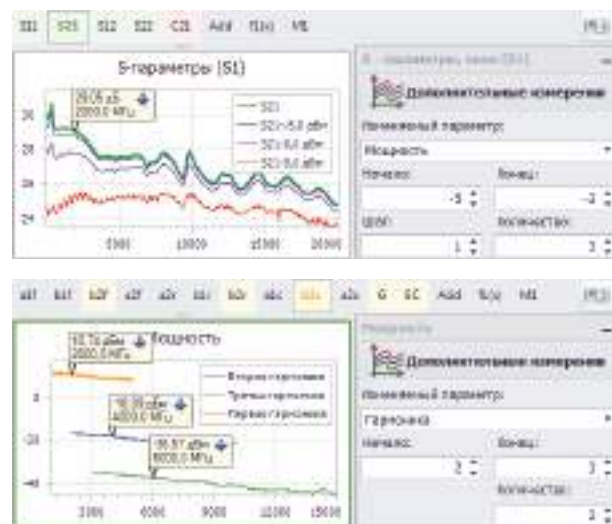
S11 S21 S12 S22 C21 Add f(x) ML

S-параметры (S1)

29.05 дБ
2000.0 MHz

— S21
— S21~-5.0 дБм
— S21-4.0 дБм
— S21-3.0 дБм

30
28
26
24

5000 10000 15000 20000

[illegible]

Дополнительные измерения

Изменяемый параметр:

Мощность

Начало: Конец:

-5 -2

Шаг: Количество:

1 3

a1f b1f b2f a2f a2r b1r b2r abc b2b a2s G EC Add f(x) ML

10.74 дБм
2000.0 MHz

Мощность

-16.09 дБм
4000.0 MHz

-36.57 дБм
6000.0 MHz

— Вторая гармоника
— Третья гармоника
— Первая гармоника

0
-20
-40

2000 4000 6000 10000 15000

Мощность

Дополнительные измерения

Изменяемый параметр:

Гармоника

Начало: Конец:

2 3

Количество:

3